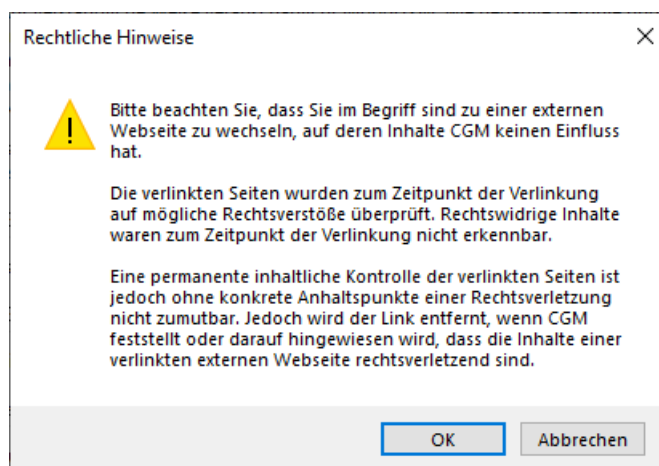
Rechtliche Hinweise

Bitte beachten Sie, dass Sie im Begriff sind zu einer externen Webseite zu wechseln, auf deren Inhalte CGM keinen Einfluss hat.

Die verlinkten Seiten wurden zum Zeitpunkt der Verlinkung auf mögliche Rechtsverstöße überprüft. Rechtswidrige Inhalte waren zum Zeitpunkt der Verlinkung nicht erkennbar.

Eine permanente inhaltliche Kontrolle der verlinkten Seiten ist jedoch ohne konkrete Anhaltspunkte einer Rechtsverletzung nicht zumutbar. Jedoch wird der Link entfernt, wenn CGM feststellt oder darauf hingewiesen wird, dass die Inhalte einer verlinkten externen Webseite rechtsverletzend sind.

OK

Abbrechen